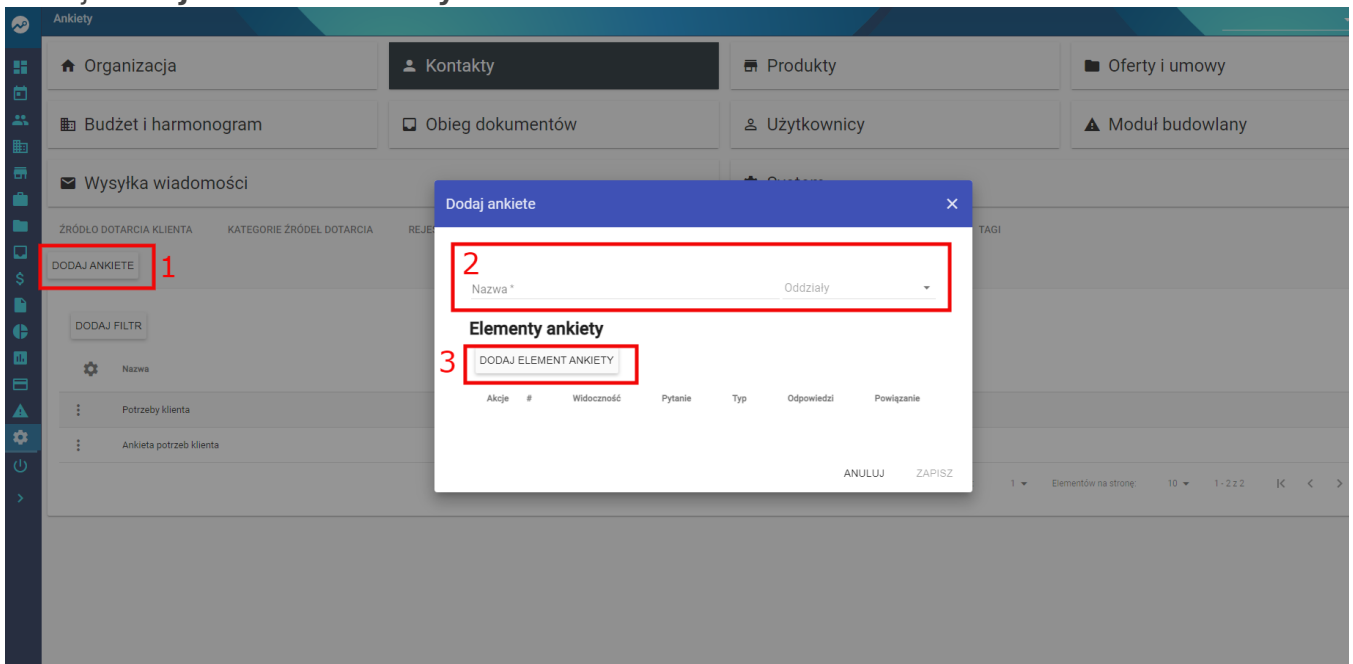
Ankiety

Organizacja
Kontakty
Produkty
Oferty i umowy
Budżet i harmonogram
Obieg dokumentów
Użytkownicy
Moduł budowlany
Wysyłka wiadomości
System

ŹRÓDŁO DOTARCIA KLIENTA KATEGORIE ŹRÓDEŁ DOTARCIA REJE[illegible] TAGI

DODAJ ANKIETE 1

DODAJ FILTR

Nazwa

Potrzeby klienta
Ankieta potrzeb klienta

1 Elementów na stronę: 10 1 - 2 z 2

Dodaj ankiete

2
Nazwa *
Oddziały

Elementy ankiety

3 DODAJ ELEMENT ANKIETY

| Akcje | # | Widoczność | Pytanie | Typ | Odpowiedzi | Powiązanie |
|---|---|---|---|---|---|---|

ANULUJ ZAPISZ